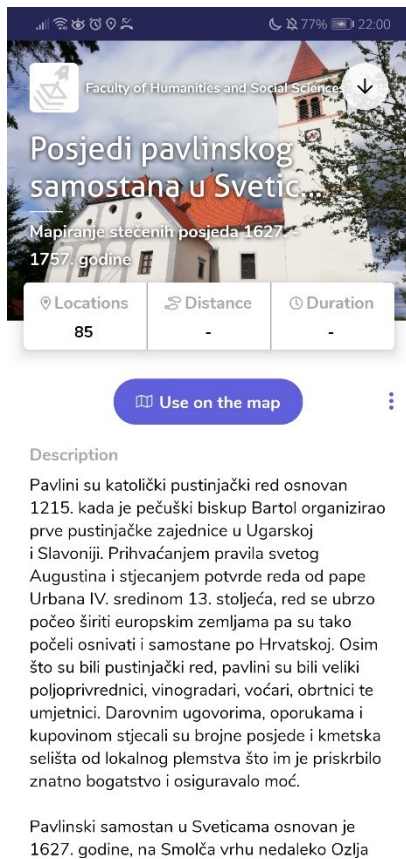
77% 22:00

Faculty of Humanities and Social Sciences

Posjedi pavlinskog samostana u Svetic...

Mapiranje stečenih posjeda 1627. - 1757. godine

| Locations | Distance | Duration |
|---|---|---|
| 85 | - | - |

Use on the map

Description

Pavlini su katolički pustinjački red osnovan 1215. kada je pečuški biskup Bartol organizirao prve pustinjačke zajednice u Ugarskoj i Slavoniji. Prihvaćanjem pravila svetog Augustina i stjecanjem potvrde reda od pape Urbana IV. sredinom 13. stoljeća, red se ubrzo počeo širiti europskim zemljama pa su tako počeli osnivati i samostane po Hrvatskoj. Osim što su bili pustinjački red, pavlini su bili veliki poljoprivrednici, vinogradari, voćari, obrtnici te umjetnici. Darovnim ugovorima, oporukama i kupovinom stjecali su brojne posjede i kmetska selišta od lokalnog plemstva što im je priskrbilo znatno bogatstvo i osiguravalo moć.

Pavlinski samostan u Sveticama osnovan je 1627. godine, na Smolča vrhu nedaleko Ozlja